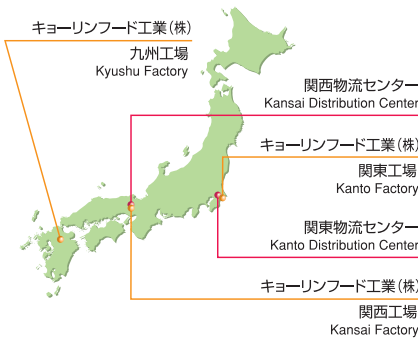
キョーリンフード工業(株)
九州工場
Kyushu Factory

関西物流センター
Kansai Distribution Center

キョーリンフード工業(株)
関東工場
Kanto Factory

関東物流センター
Kanto Distribution Center

キョーリンフード工業(株)
関西工場
Kansai Factory